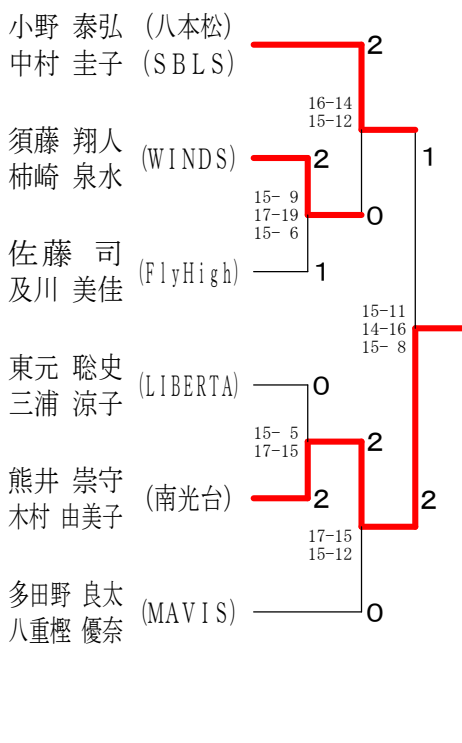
小野 泰弘 (八本松)
中村 圭子 (SBLS)

2

16-14
15-12

須藤 翔人 (WINDS)
柿崎 泉水

2

1

15- 9
17-19
15- 6

0

佐藤 司 (FlyHigh)
及川 美佳

1

15-11
14-16
15- 8

東元 聡史 (LIBERTA)
三浦 涼子

0

15- 5
17-15

2

熊井 崇守 (南光台)
木村 由美子

2

2

17-15
15-12

多田野 良太 (MAVIS)
八重樫 優奈

0